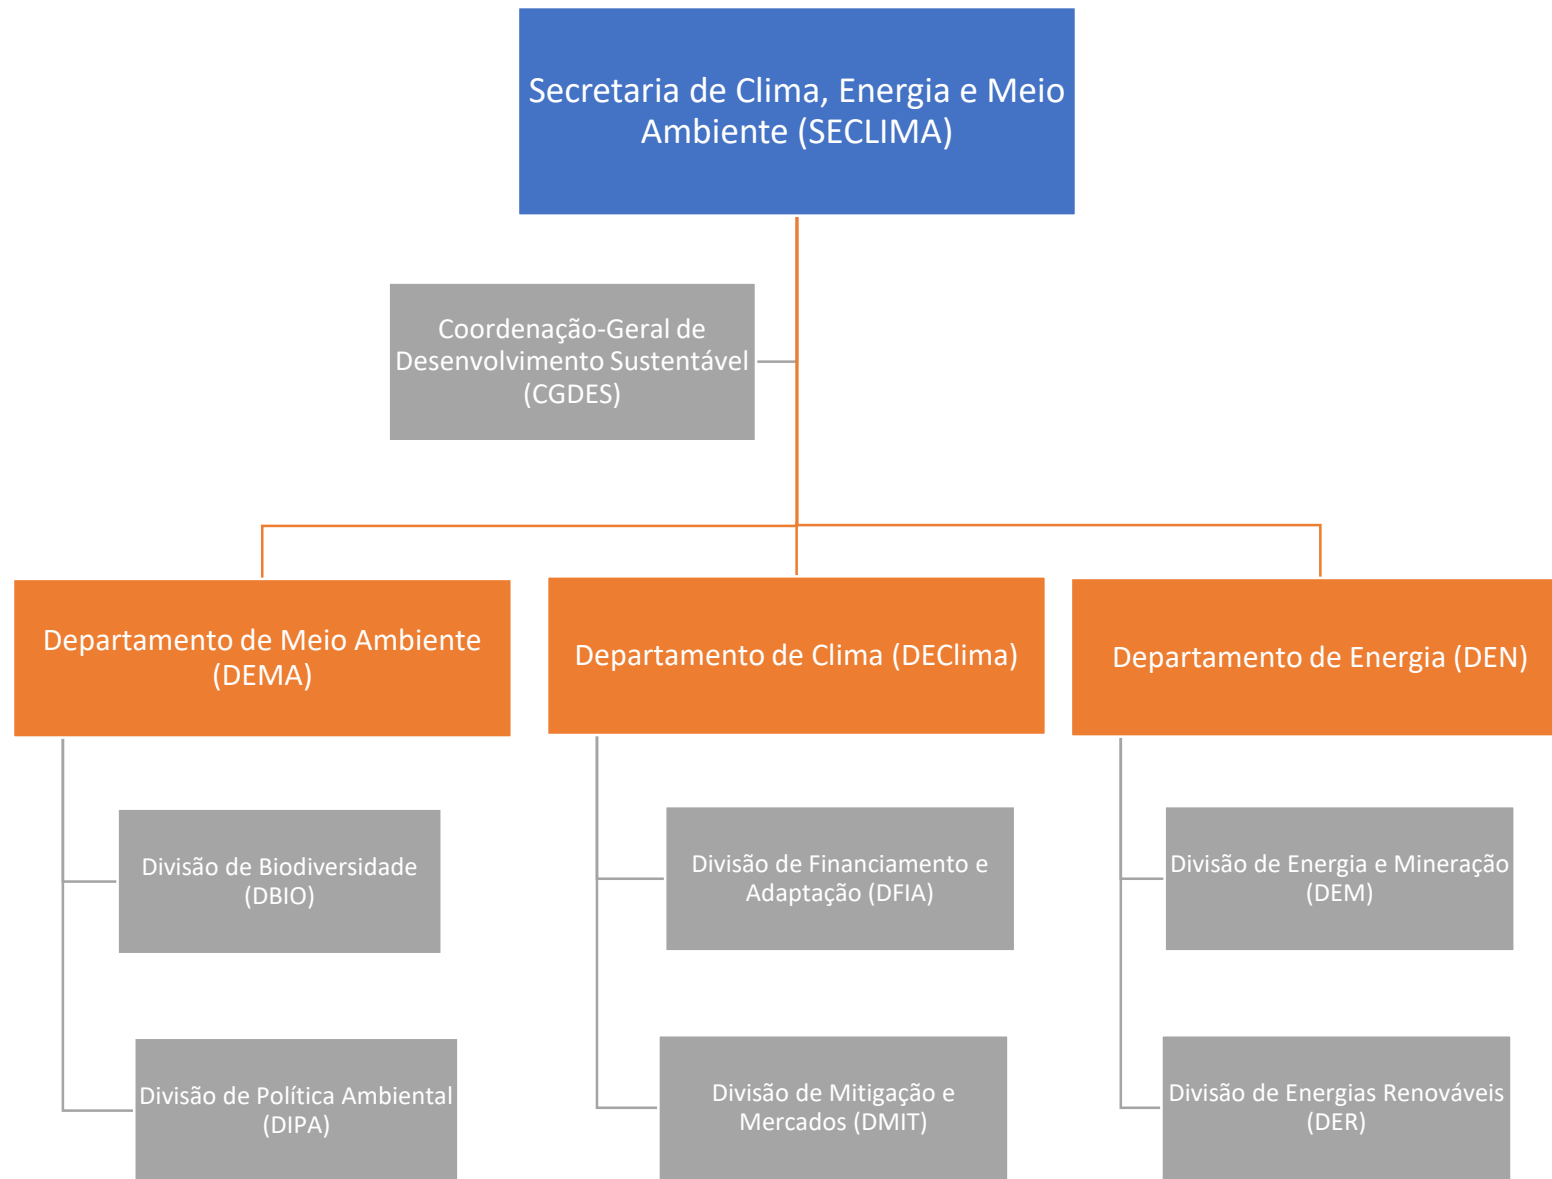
Secretaria de Clima, Energia e Meio Ambiente (SECLIMA)

Coordenação-Geral de Desenvolvimento Sustentável (CGDES)

Departamento de Meio Ambiente (DEMA)

Divisão de Biodiversidade (DBIO)

Divisão de Política Ambiental (DIPA)

Departamento de Clima (DEClima)

Divisão de Financiamento e Adaptação (DFIA)

Divisão de Mitigação e Mercados (DMIT)

Departamento de Energia (DEN)

Divisão de Energia e Mineração (DEM)

Divisão de Energias Renováveis (DER)